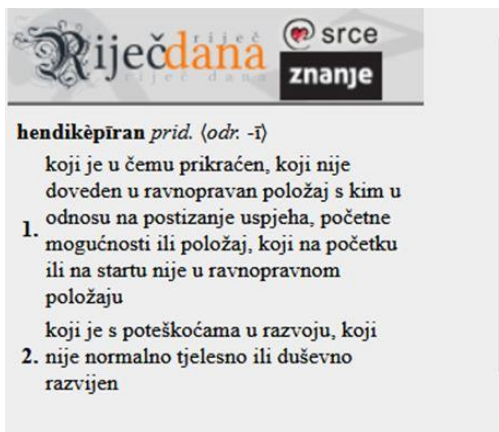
Riječdana riječ riječ dana

srce

znanje

**hendikèpīran** *prid.* ⟨*odr.* -ī⟩

1. koji je u čemu prikraćen, koji nije doveden u ravnopravan položaj s kim u odnosu na postizanje uspjeha, početne mogućnosti ili položaj, koji na početku ili na startu nije u ravnopravnom položaju

2. koji je s poteškoćama u razvoju, koji nije normalno tjelesno ili duševno razvijen